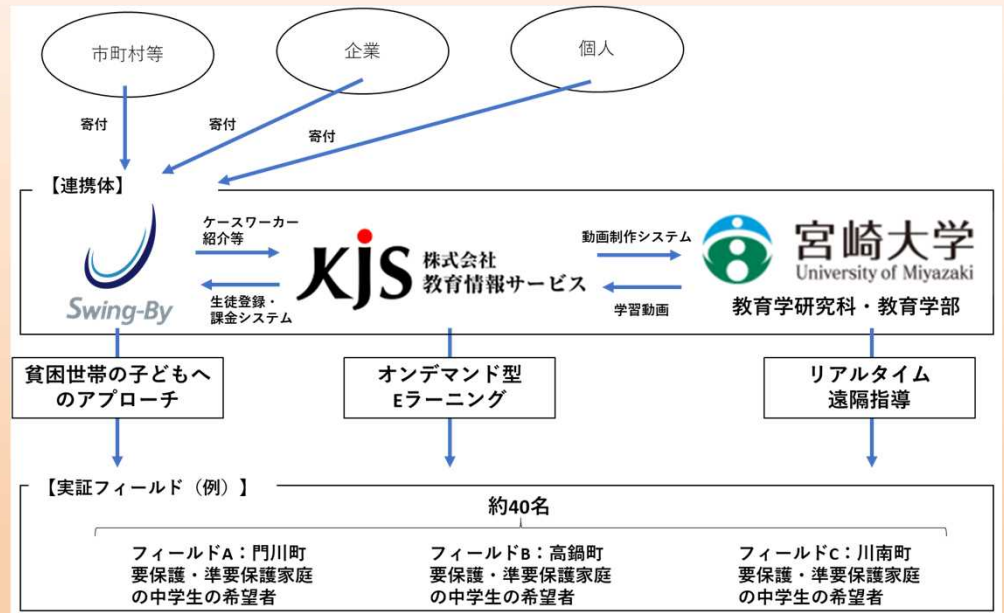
市町村等

企業

個人

寄付

寄付

寄付

【連携体】

Swing-By

ケースワーカー紹介等

生徒登録・課金システム

KJS 株式会社 教育情報サービス

動画制作システム

学習動画

宮崎大学 University of Miyazaki

教育学研究科・教育学部

貧困世帯の子どもへのアプローチ

オンデマンド型 Eラーニング

リアルタイム 遠隔指導

【実証フィールド（例）】

約40名

フィールドA：門川町
要保護・準要保護家庭の中学生の希望者

フィールドB：高鍋町
要保護・準要保護家庭の中学生の希望者

フィールドC：川南町
要保護・準要保護家庭の中学生の希望者